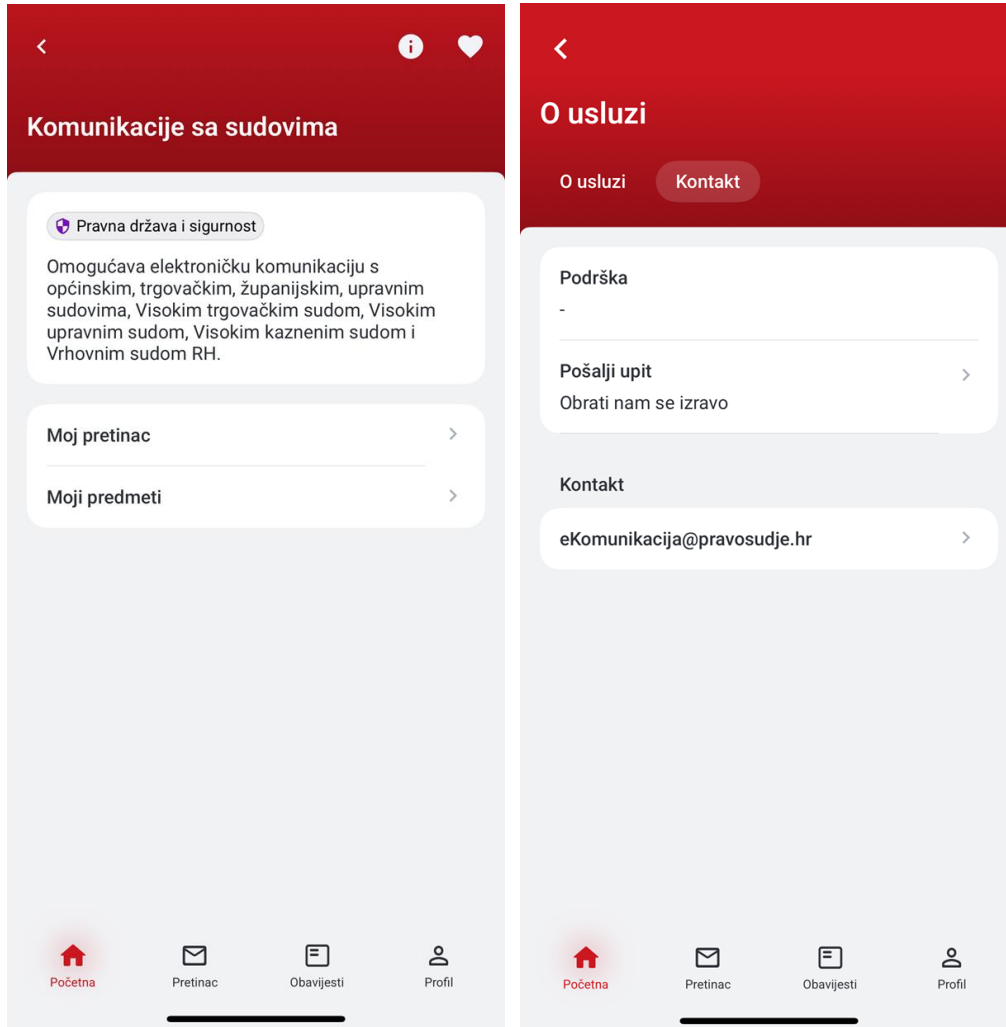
Komunikacije sa sudovima

Pravna država i sigurnost

Omogućava elektroničku komunikaciju s općinskim, trgovačkim, županijskim, upravnim sudovima, Visokim trgovačkim sudom, Visokim upravnim sudom, Visokim kaznenim sudom i Vrhovnim sudom RH.

Moj pretinac

Moji predmeti

Početna
Pretinac
Obavijesti
Profil

O usluzi

O usluzi
Kontakt

Podrška
-

Pošalji upit
Obrati nam se izravo

Kontakt

eKomunikacija@pravosudje.hr

Početna
Pretinac
Obavijesti
Profil